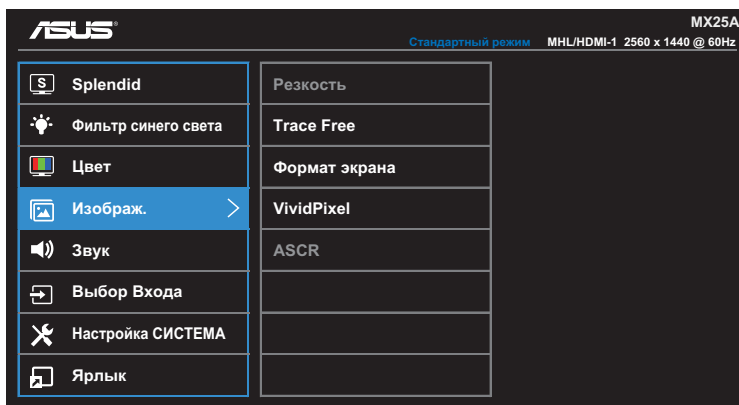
ASUS

MX25A

Стандартный режим MHL/HDMI-1 2560 x 1440 @ 60Hz

Splendid

Фильтр синего света

Цвет

Изображ.

Звук

Выбор Входа

Настройка СИСТЕМА

Ярлык

Резкость

Trace Free

Формат экрана

VividPixel

ASCR